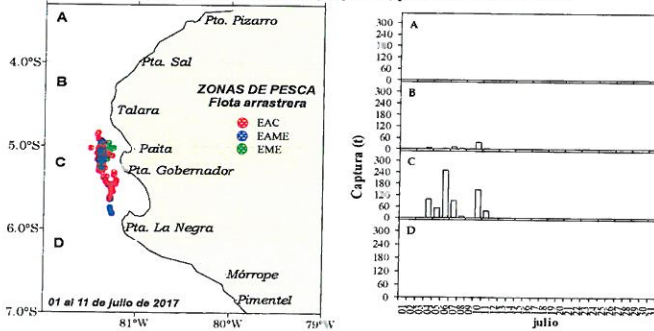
A
Pto. Pizarro
4.0°S
B
Pta. Sal
ZONAS DE PESCA
Flota arrastrera
Talara
EAC
EAME
EME
5.0°S
C
Paita
Pta. Gobernador
6.0°S
D
Pta. La Negra
Mórrope
Pimentel
7.0°S
01 al 11 de julio de 2017
81°W
80°W
79°W

Captura (t)
A
300
240
180
120
60
0
B
300
240
180
120
60
0
C
300
240
180
120
60
0
D
300
240
180
120
60
0
01 02 03 04 05 06 07 08 09 10 11 12 13 14 15 16 17 18 19 20 21 22 23 24 25 26 27 28 29 30
julio